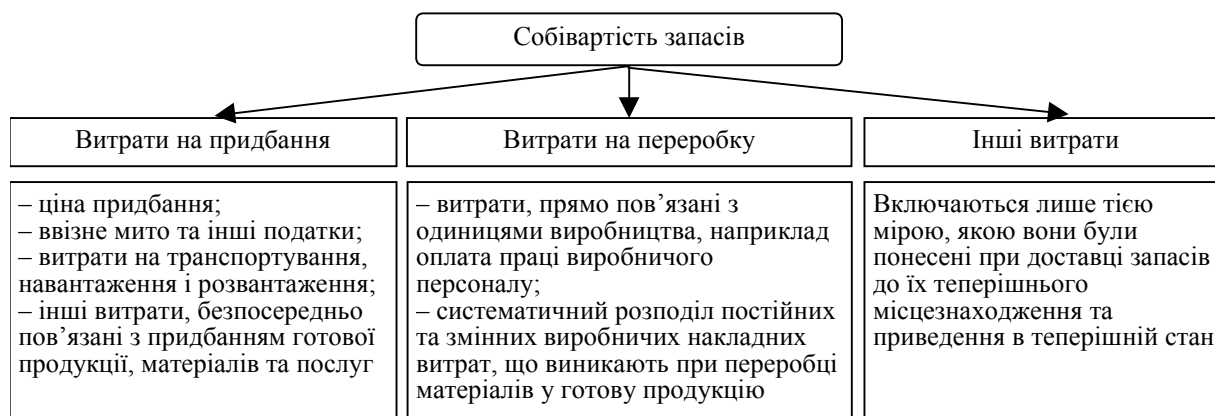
Собівартість запасів

Витрати на придбання

– ціна придбання;
– ввізне мито та інші податки;
– витрати на транспортування, навантаження і розвантаження;
– інші витрати, безпосередньо пов'язані з придбанням готової продукції, матеріалів та послуг

Витрати на переробку

– витрати, прямо пов'язані з одиницями виробництва, наприклад оплата праці виробничого персоналу;
– систематичний розподіл постійних та змінних виробничих накладних витрат, що виникають при переробці матеріалів у готову продукцію

Інші витрати

Включаються лише тією мірою, якою вони були понесені при доставці запасів до їх теперішнього місцезнаходження та приведення в теперішній стан